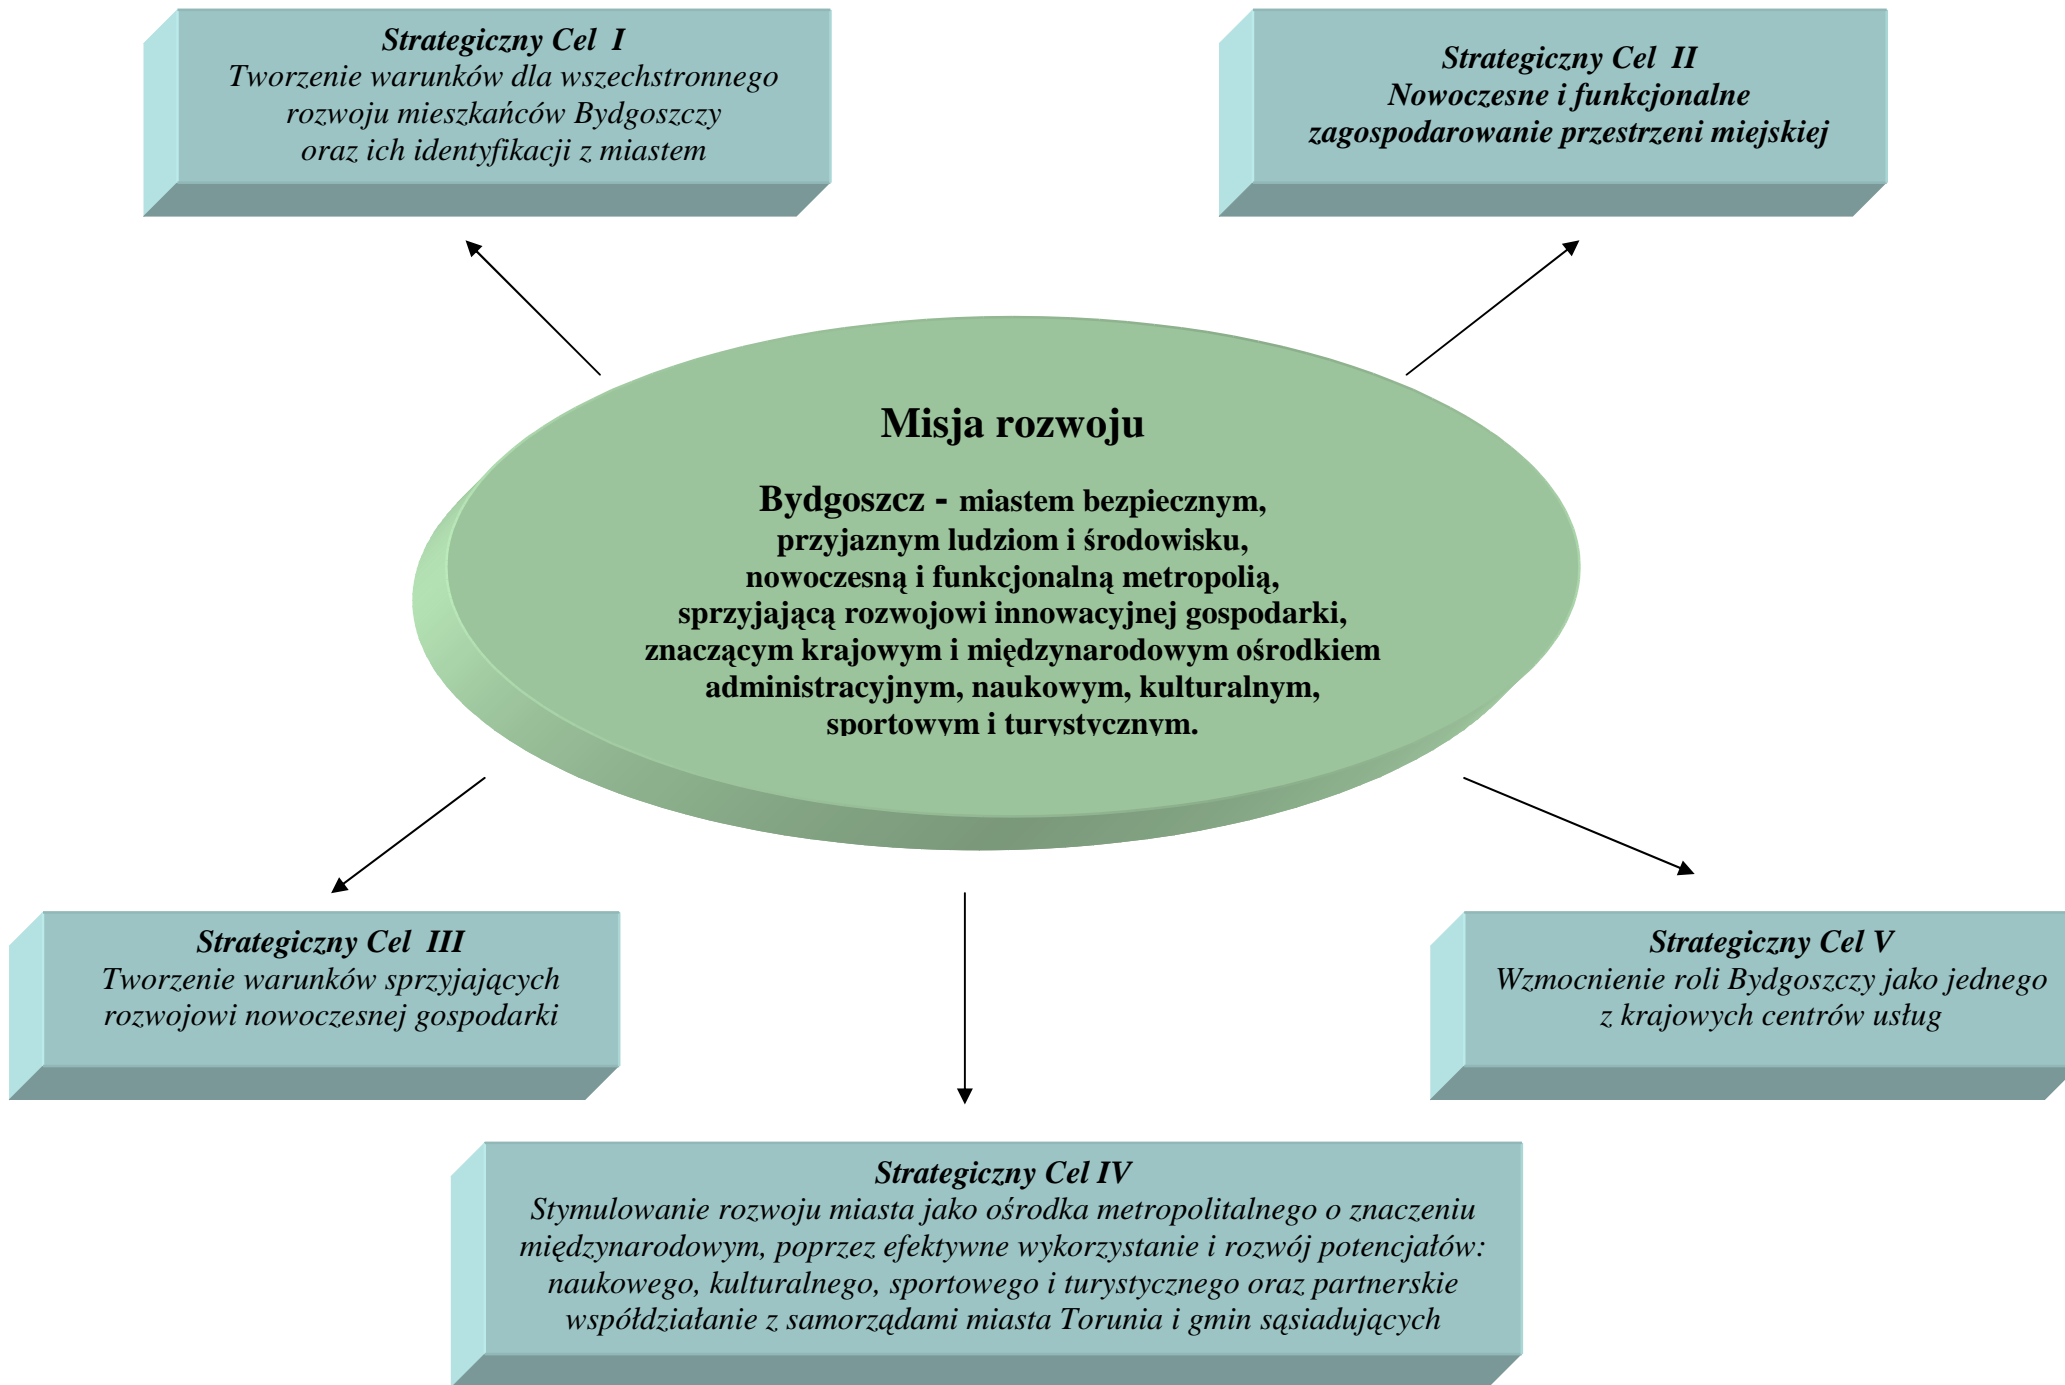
Strategiczny Cel I
Tworzenie warunków dla wszechstronnego rozwoju mieszkańców Bydgoszczy oraz ich identyfikacji z miastem

Strategiczny Cel II
Nowoczesne i funkcjonalne zagospodarowanie przestrzeni miejskiej

Misja rozwoju

Bydgoszcz - miastem bezpiecznym, przyjaznym ludziom i środowisku, nowoczesną i funkcjonalną metropolią, sprzyjającą rozwojowi innowacyjnej gospodarki, znaczącym krajowym i międzynarodowym ośrodkiem administracyjnym, naukowym, kulturalnym, sportowym i turystycznym.

Strategiczny Cel III
Tworzenie warunków sprzyjających rozwojowi nowoczesnej gospodarki

Strategiczny Cel V
Wzmocnienie roli Bydgoszczy jako jednego z krajowych centrów usług

Strategiczny Cel IV
Stymulowanie rozwoju miasta jako ośrodka metropolitalnego o znaczeniu międzynarodowym, poprzez efektywne wykorzystanie i rozwój potencjałów: naukowego, kulturalnego, sportowego i turystycznego oraz partnerskie współdziałanie z samorządami miasta Torunia i gmin sąsiadujących